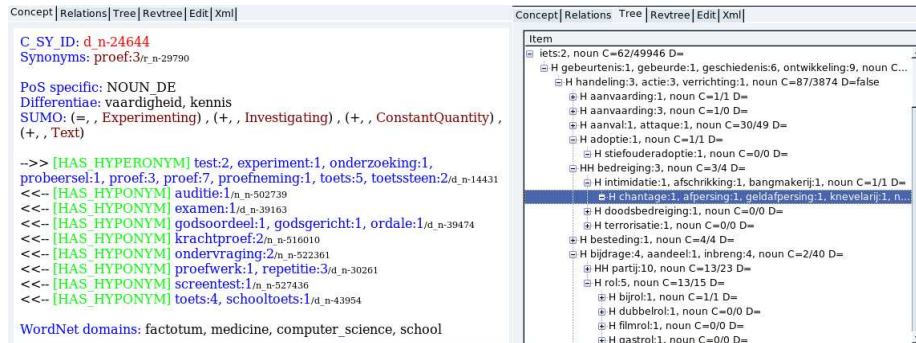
Concept | Relations | Tree | Revtree | Edit | Xml

C_SY_ID: d_n-24644
Synonyms: proef:3/r_n-29790

PoS specific: NOUN_DE
Differentiae: vaardigheid, kennis
SUMO: (=, , Experimenting) , (+, , Investigating) , (+, , ConstantQuantity) , (+, , Text)

-->> [HAS_HYPERONYM] test:2, experiment:1, onderzoeking:1, probeersel:1, proef:3, proef:7, proefneming:1, toets:5, toetssteen:2/d_n-14431
<<-- [HAS_HYPONYM] auditie:1/n_n-502739
<<-- [HAS_HYPONYM] examen:1/d_n-39163
<<-- [HAS_HYPONYM] godsoordeel:1, godsgericht:1, ordale:1/d_n-39474
<<-- [HAS_HYPONYM] krachtproef:2/n_n-516010
<<-- [HAS_HYPONYM] ondervraging:2/n_n-522361
<<-- [HAS_HYPONYM] proefwerk:1, repetitie:3/d_n-30261
<<-- [HAS_HYPONYM] screentest:1/n_n-527436
<<-- [HAS_HYPONYM] toets:4, schooltoets:1/d_n-43954

WordNet domains: factotum, medicine, computer_science, school

Concept | Relations | Tree | Revtree | Edit | Xml

Item
iets:2, noun C=62/49946 D=
H gebeurtenis:1, gebeurde:1, geschiedenis:6, ontwikkeling:9, noun C...
H handeling:3, actie:3, verrichting:1, noun C=87/3874 D=false
H aanvaarding:1, noun C=1/1 D=
H aanvaarding:3, noun C=1/0 D=
H aanval:1, attaque:1, noun C=30/49 D=
H adoptie:1, noun C=1/1 D=
H stiefouderadoptie:1, noun C=0/0 D=
HH bedreiging:3, noun C=3/4 D=
H intimidatie:1, afschrikking:1, bangmakerij:1, noun C=1/1 D=
H chantage:1, afpersing:1, geldafpersing:1, knevelarij:1, n...
H doodsbedreiging:1, noun C=0/0 D=
H terrorisatie:1, noun C=0/0 D=
H besteding:1, noun C=4/4 D=
H bijdrage:4, aandeel:1, inbreng:4, noun C=2/40 D=
HH partij:10, noun C=13/23 D=
H rol:5, noun C=13/15 D=
H bijrol:1, noun C=1/1 D=
H dubbelrol:1, noun C=0/0 D=
H filmrol:1, noun C=0/0 D=
H gastrol:1, noun C=0/0 D=